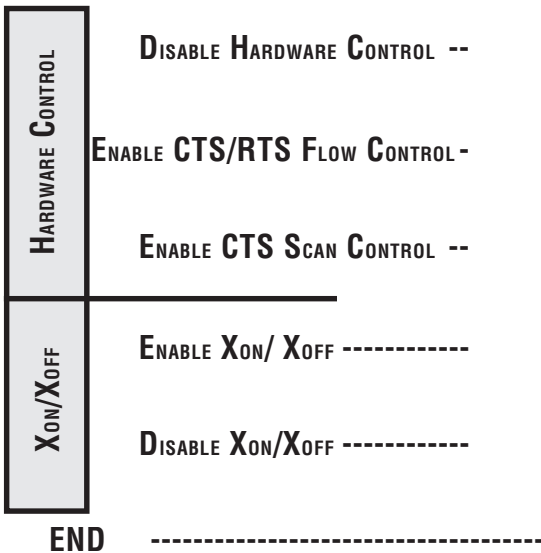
Hardware Control

Disable Hardware Control --

Enable CTS/RTS Flow Control -

Enable CTS Scan Control --

Xon/Xoff

Enable Xon/ Xoff ------------

Disable Xon/Xoff ------------

END ------------------------------------